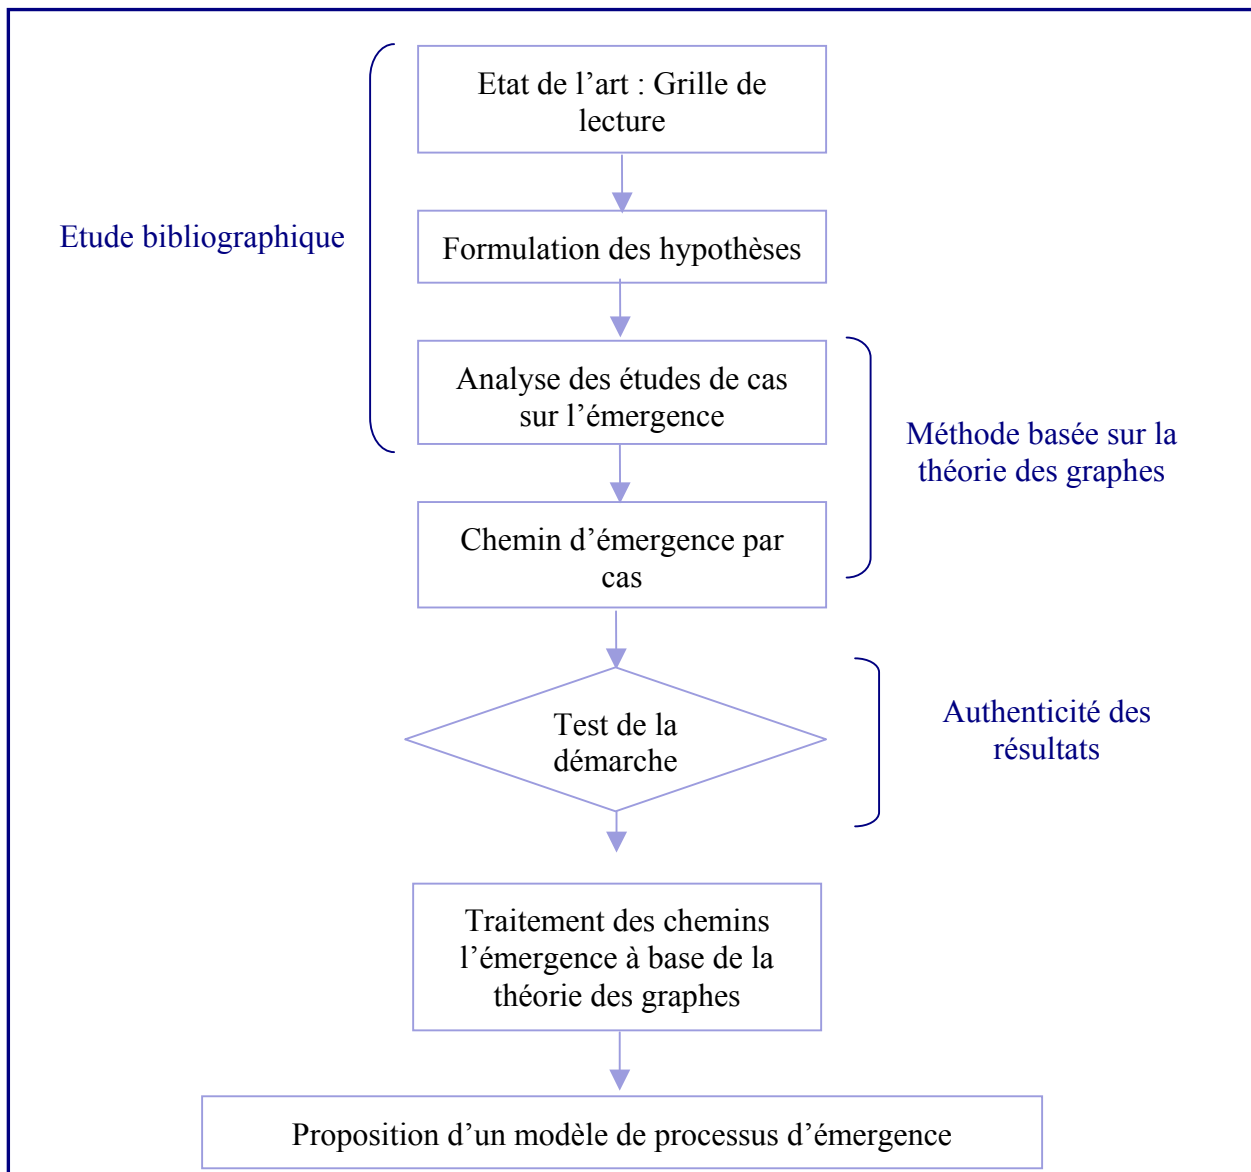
Etat de l’art : Grille de lecture

Etude bibliographique

Formulation des hypothèses

Analyse des études de cas sur l’émergence

Méthode basée sur la théorie des graphes

Chemin d’émergence par cas

Test de la démarche

Authenticité des résultats

Traitement des chemins l’émergence à base de la théorie des graphes

Proposition d’un modèle de processus d’émergence